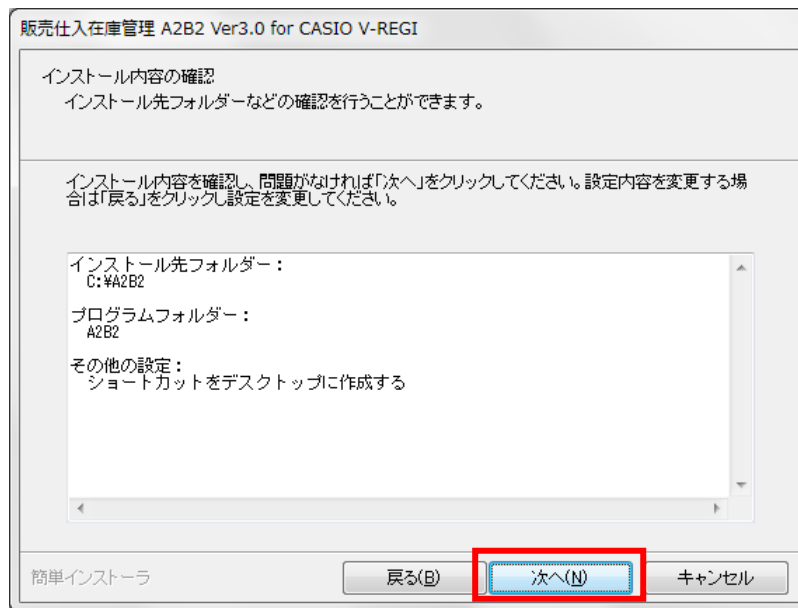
販売仕入在庫管理 A2B2 Ver3.0 for CASIO V-REGI

インストール内容の確認
インストール先フォルダーなどの確認を行うことができます。

インストール内容を確認し、問題がなければ「次へ」をクリックしてください。設定内容を変更する場合は「戻る」をクリックし設定を変更してください。

インストール先フォルダー：
C:¥A2B2

プログラムフォルダー：
A2B2

その他の設定：
ショートカットをデスクトップに作成する

簡単インストーラ

戻る(B)

次へ(N)

キャンセル